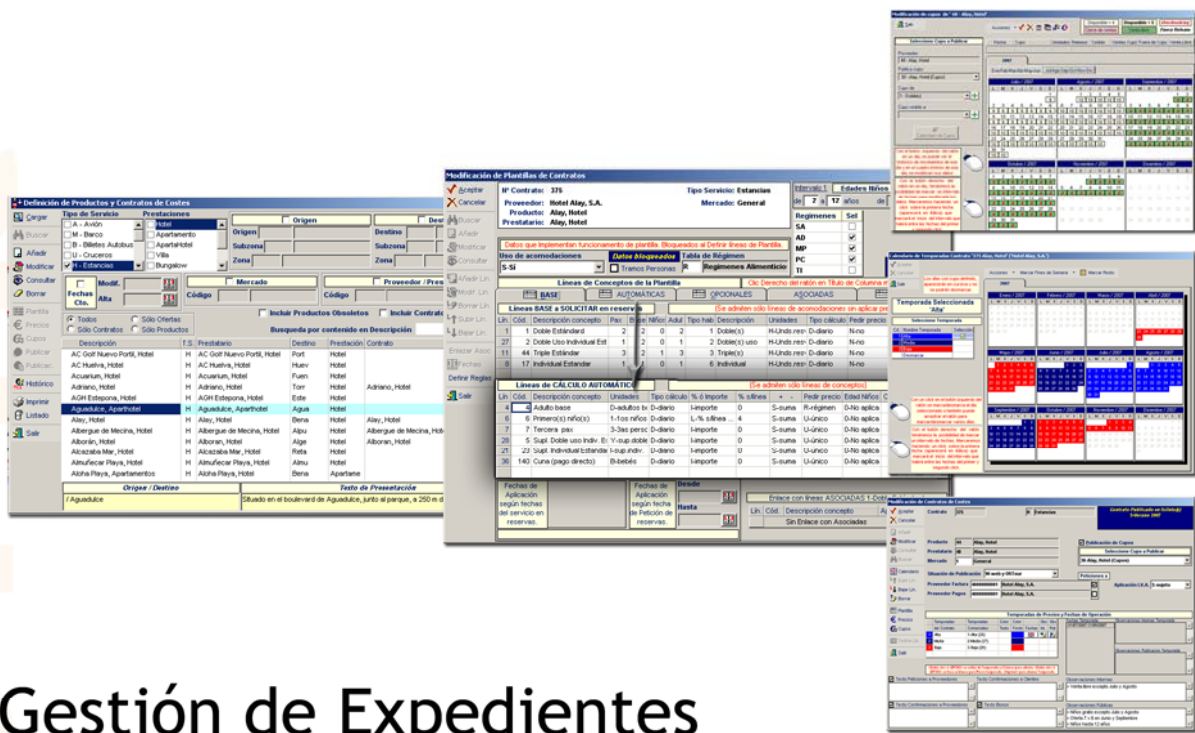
Definición de Productos y Contratos de Costes

Cargar
Buscar
Añadir
Modificar
Consultar
Borrar
Plantilla
Precios
Cupos
Publicar
Publicac.
Histórico
Imprimir
Listado
Salir

Tipo de Servicio
A - Avión
M - Barco
B - Billetes Autobus
U - Cruceros
H - Estancias

Prestaciones
Hotel
Apartamento
ApartaHotel
Villa
Bungalow

Origen
Destino
Subzona
Zona
Mercado
Proveedor / Pres
Código
Fechas Ctto.
Modif.
Alta
Incluir Productos Obsoletos
Incluir Contrat
Todos
Sólo Ofertas
Sólo Contratos
Sólo Productos
Busqueda por contenido en Descripción

| Descripción | T.S. | Prestatario | Destino | Prestación | Contrato |
|---|---|---|---|---|---|
| AC Golf Nuevo Portil, Hotel | H | AC Golf Nuevo Portil, Hotel | Port | Hotel | |
| AC Huelva, Hotel | H | AC Huelva, Hotel | Huev | Hotel | |
| Acuarium, Hotel | H | Acuarium, Hotel | Fuen | Hotel | |
| Adriano, Hotel | H | Adriano, Hotel | Torr | Hotel | Adriano, Hotel |
| AGH Estepona, Hotel | H | AGH Estepona, Hotel | Este | Hotel | |
| Aguadulce, Aparthotel | H | Aguadulce, Aparthotel | Agua | Hotel | |
| Alay, Hotel | H | Alay, Hotel | Bena | Hotel | Alay, Hotel |
| Albergue de Mecina, Hotel | H | Albergue de Mecina, Hotel | Alpu | Hotel | Albergue de Mecina, Hotel |
| Alborán, Hotel | H | Alboran, Hotel | Alge | Hotel | Alboran, Hotel |
| Alcazaba Mar, Hotel | H | Alcazaba Mar, Hotel | Reta | Hotel | |
| Almuñecar Playa, Hotel | H | Almuñecar Playa, Hotel | Almu | Hotel | |
| Aloha Playa, Apartamentos | H | Aloha Playa, Hotel | Bena | Apartame | |

Origen / Destino
/ Aguadulce
Texto de Presentación
Situado en el boulevard de Aguadulce, junto al parque, a 250 m d

Modificación de Plantillas de Contratos
Aceptar
Cancelar
Buscar
Añadir
Modificar
Consultar
Añadir Lin
Modif. Lin
Borrar Lin
Subir Lin
Bajar Lin
Enlazar Asoc
Fechas
Definir Reglas
Salir

Nº Contrato: 375
Tipo Servicio: Estancias
Proveedor: Hotel Alay, S.A.
Mercado: General
Producto: Alay, Hotel
Prestatario: Alay, Hotel
Intervalo 1
Edades Niños
de 2 a 12 años
Regímenes Sel
SA
AD
MP
PC
TI
Datos que implementan funcionamiento de plantilla. Bloqueados al Definir líneas de Plantilla.
Uso de acomodaciones
S-Sí
Datos bloqueados
Tramos Personas
Tabla de Régimen
Regimenes Alimenticio
Líneas de Conceptos de la Plantilla
Clic Derecho del ratón en Título de Columna n
BASE
AUTOMÁTICAS
OPCIONALES
ASOCIADAS
Líneas BASE a SOLICITAR en reservas
(Se admiten sólo líneas de acomodaciones sin aplicar pre

| Lin | Cód. | Descripción concepto | Pax | Bases | Niños | Adul | Tipo hab | Descripción | Unidades | Tipo cálculo | Pedir precio |
|---|---|---|---|---|---|---|---|---|---|---|---|
| 1 | 1 | Doble Estándard | 2 | 2 | 0 | 2 | 1 | Doble(s) | H-Unds.res | D-diario | N-no |
| 27 | 2 | Doble Uso Individual Est | 1 | 2 | 0 | 1 | 2 | Doble(s) uso | H-Unds.res | D-diario | N-no |
| 11 | 44 | Triple Estándar | 3 | 2 | 1 | 3 | 3 | Triple(s) | H-Unds.res | D-diario | N-no |
| 26 | 8 | Supl. Individual Estandar | 1 | 2 | 0 | 1 | 6 | Individual | H-Unds.res | D-diario | N-no |

Líneas de CÁLCULO AUTOMÁTICO
(Se admiten sólo líneas de conceptos)

| Lin | Cód. | Descripción concepto | Unidades | Tipo cálculo | % ó Importe | % s/línea | + - | Pedir precio | Edad Niños | Con |
|---|---|---|---|---|---|---|---|---|---|---|
| 4 | 4 | Adulto base | D-adultos bc | D-diario | I-importe | 0 | S-suma | R-régimen | 0-No aplica | |
| 6 | 6 | Primero(s) niño(s) | 1-1os niños | D-diario | L-% s/línea | 4 | S-suma | U-único | 0-No aplica | |
| 7 | 7 | Tercera pax | 3-3as persc | D-diario | I-importe | 0 | S-suma | U-único | 0-No aplica | |
| 5 | 5 | Supl. Doble uso Indiv. E | Y-sup.doble | D-diario | I-importe | 0 | S-suma | U-único | 0-No aplica | |
| 21 | 23 | Supl. Individual Estandar | I-sup.indiv. | D-diario | I-importe | 0 | S-suma | U-único | 0-No aplica | |
| 36 | 140 | Cuna (pago directo) | B-bebés | D-diario | I-importe | 0 | S-suma | U-único | 0-No aplica | |

Fechas de Aplicación según fechas del servicio en reservas.
Fechas de Aplicación según fecha de Petición de reservas.
Desde
Hasta
Enlace con líneas ASOCIADAS 1-Dob
Lin. Cód. Descripción concepto Unidades
Sin Enlace con Asociadas

Modificación de cupos de "38 - Alay, Hotel"
Salir
Seleccione Cupo a Publicar
Disponible
Vendidos
Fuera Release
Julio / 2007
Agosto / 2007
Septiembre / 2007
Octubre / 2007
Noviembre / 2007
Diciembre / 2007

Calendario de Temporadas Contrato "375 Alay, Hotel" (Hotel Alay, S.A.)
Aceptar
Cancelar
Salir
Temporada Seleccionada "Alta"
Seleccione Temporada
Alta
Baja
Media
Promoción
Marcar Fines de Semana
Marcar Resto
2007
Enero / 2007
Febrero / 2007
Marzo / 2007
Abril / 2007
Mayo / 2007
Junio / 2007
Julio / 2007
Agosto / 2007
Septiembre / 2007
Octubre / 2007
Noviembre / 2007
Diciembre / 2007

Modificación de Contratos de Costes
Aceptar
Cancelar
Modificar
Consultar
Borrar
Calendario
Plantilla
Precios
Cupos
Salir
Contrato 375
Producto 38 Alay, Hotel
Prestatario 38 Alay, Hotel
Mercado 1 General
Publicación de Cupos
Seleccione Cupo a Publicar
38 Alay, Hotel (Cupos)
Temporadas de Precios y Fechas de Operación
Alta
Media
Baja

Gestión de Expedientes